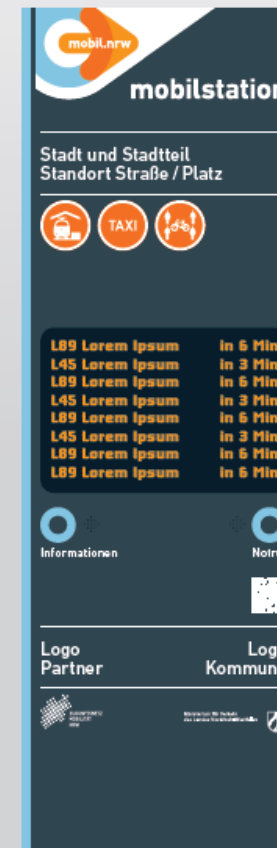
mobil.nrw

mobilstation

Stadt und Stadtteil
Standort Straße / Platz

TAXI

L89 Lorem Ipsum in 6 Min
L45 Lorem Ipsum in 3 Min
L89 Lorem Ipsum in 6 Min
L45 Lorem Ipsum in 3 Min
L89 Lorem Ipsum in 6 Min
L45 Lorem Ipsum in 3 Min
L89 Lorem Ipsum in 6 Min
L89 Lorem Ipsum in 6 Min

Informationen

Notru

Logo
Partner

Logo
Kommun

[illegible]

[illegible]